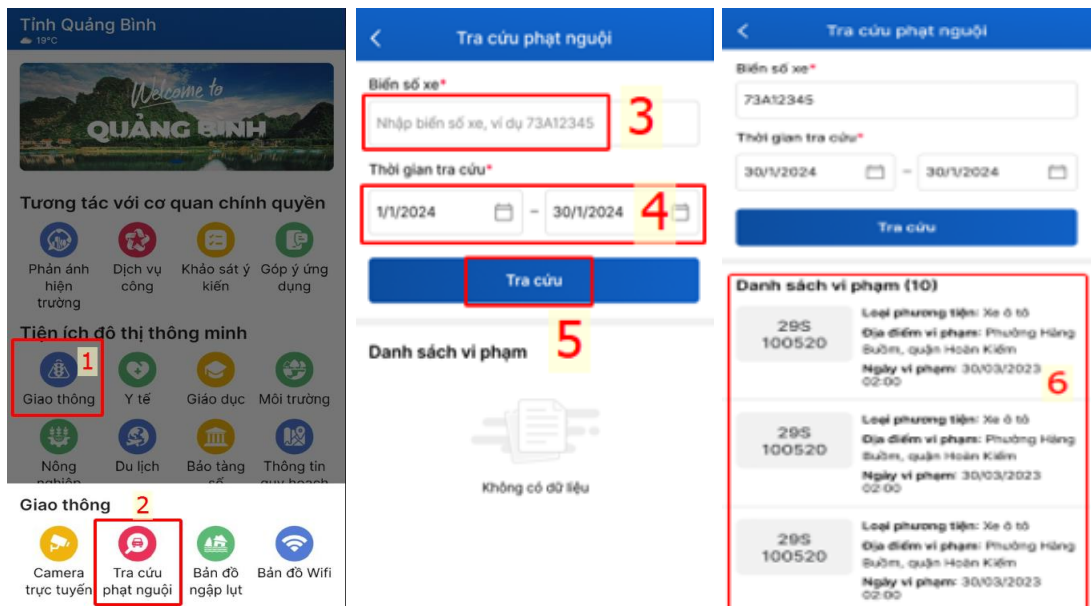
Tỉnh Quảng Bình
19°C

Welcome to
QUẢNG BÌNH

Tương tác với cơ quan chính quyền

Phản ánh hiện trường
Dịch vụ công
Khảo sát ý kiến
Góp ý ứng dụng

Tiện ích đô thị thông minh

1
Giao thông
Y tế
Giáo dục
Môi trường
Nông nghiệp
Du lịch
Bảo tàng số
Thông tin quy hoạch

Giao thông
2
Camera trực tuyến
Tra cứu phạt nguội
Bản đồ ngập lụt
Bản đồ Wifi

Tra cứu phạt nguội

Biển số xe*
Nhập biển số xe, ví dụ 73A12345
3

Thời gian tra cứu*
1/1/2024 – 30/1/2024
4

Tra cứu
5

Danh sách vi phạm

Không có dữ liệu

Tra cứu phạt nguội

Biển số xe*
73A12345

Thời gian tra cứu*
30/1/2024 – 30/1/2024

Tra cứu

Danh sách vi phạm (10)

29S 100520
Loại phương tiện: Xe ô tô
Địa điểm vi phạm: Phường Hàng Buồm, quận Hoàn Kiếm
Ngày vi phạm: 30/03/2023 02:00
6

29S 100520
Loại phương tiện: Xe ô tô
Địa điểm vi phạm: Phường Hàng Buồm, quận Hoàn Kiếm
Ngày vi phạm: 30/03/2023 02:00

29S 100520
Loại phương tiện: Xe ô tô
Địa điểm vi phạm: Phường Hàng Buồm, quận Hoàn Kiếm
Ngày vi phạm: 30/03/2023 02:00